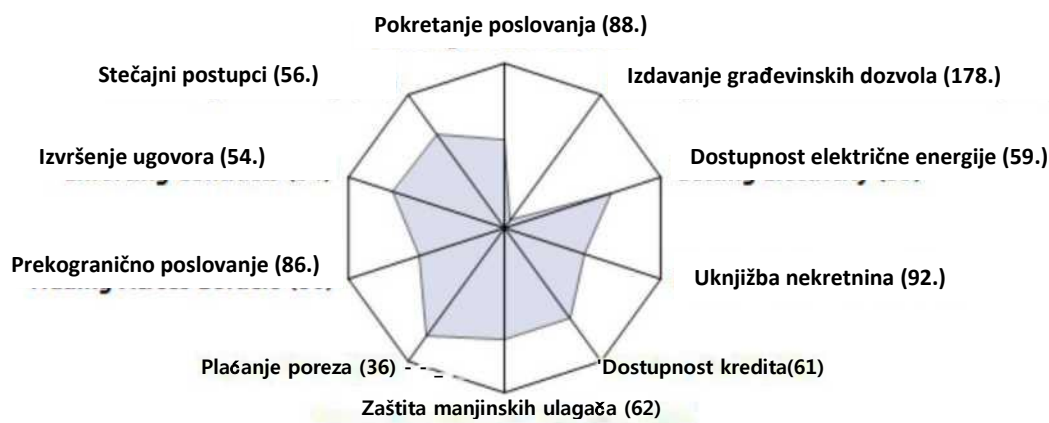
Pokretanje poslovanja (88.)

Stečajni postupci (56.)

Izdavanje građevinskih dozvola (178.)

Izvršenje ugovora (54.)

Dostupnost električne energije (59.)

Prekogranično poslovanje (86.)

Uknjižba nekretnina (92.)

Plaćanje poreza (36)

Dostupnost kredita(61)

Zaštita manjinskih ulagača (62)